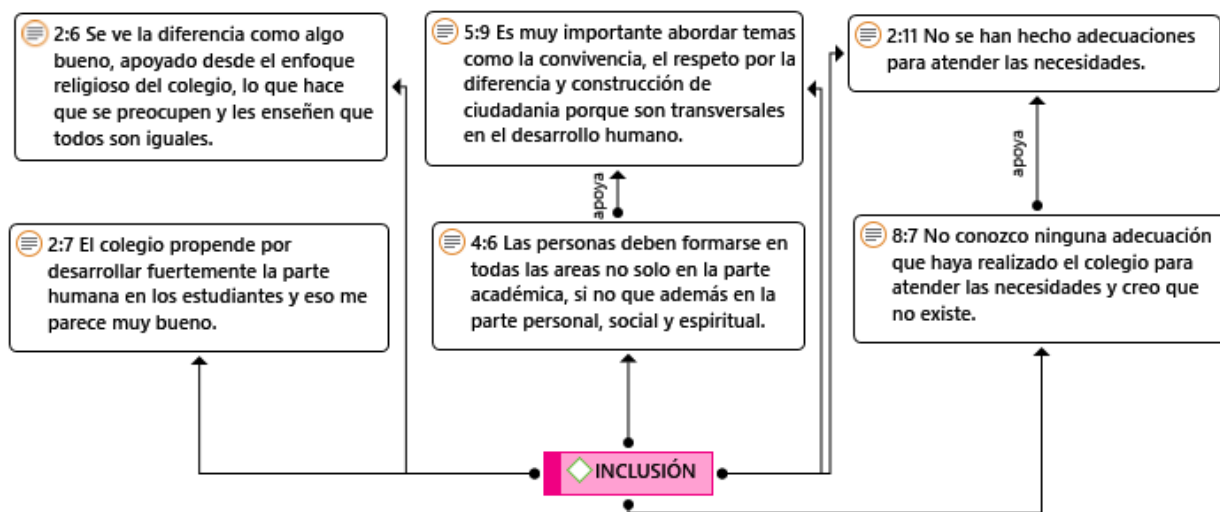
2:6 Se ve la diferencia como algo bueno, apoyado desde el enfoque religioso del colegio, lo que hace que se preocupen y les enseñen que todos son iguales.

5:9 Es muy importante abordar temas como la convivencia, el respeto por la diferencia y construcción de ciudadania porque son transversales en el desarrollo humano.

2:11 No se han hecho adecuaciones para atender las necesidades.

apoya

apoya

2:7 El colegio propende por desarrollar fuertemente la parte humana en los estudiantes y eso me parece muy bueno.

4:6 Las personas deben formarse en todas las areas no solo en la parte académica, si no que además en la parte personal, social y espiritual.

8:7 No conozco ninguna adecuación que haya realizado el colegio para atender las necesidades y creo que no existe.

INCLUSIÓN